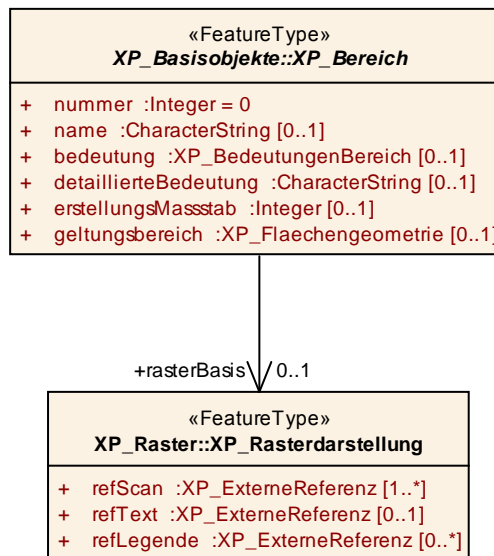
«FeatureType»
XP_Basisobjekte::XP_Bereich

+ nummer :Integer = 0
+ name :CharacterString [0..1]
+ bedeutung :XP_BedeutungenBereich [0..1]
+ detaillierteBedeutung :CharacterString [0..1]
+ erstellungsMassstab :Integer [0..1]
+ geltungsbereich :XP_Flaechengeometrie [0..1]

+rasterBasis 0..1

«FeatureType»
XP_Raster::XP_Rasterdarstellung

+ refScan :XP_ExterneReferenz [1..*]
+ refText :XP_ExterneReferenz [0..1]
+ refLegende :XP_ExterneReferenz [0..*]